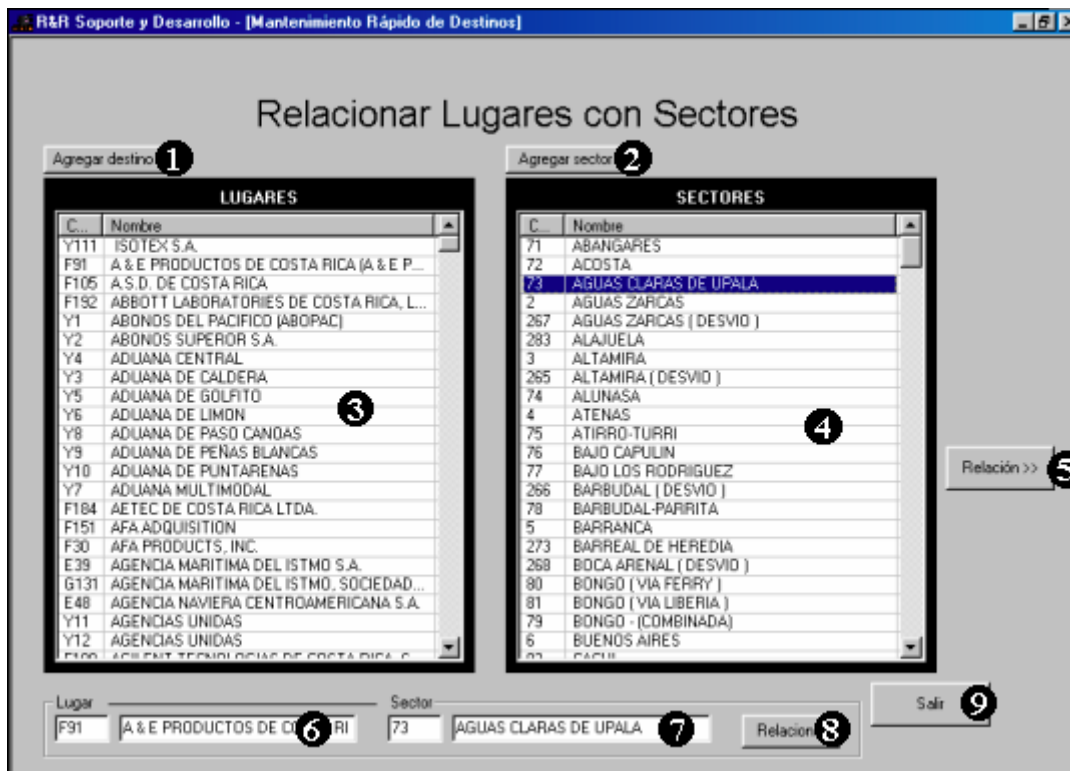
R&R Soporte y Desarrollo - [Mantenimiento Rápido de Destinos]

Relacionar Lugares con Sectores

Agregar destino 1

Agregar sector 2

LUGARES

| C... | Nombre |
|---|---|
| Y111 | ISOTEX S.A. |
| F91 | A & E PRODUCTOS DE COSTA RICA (A & E P... |
| F105 | A.S.D. DE COSTA RICA |
| F192 | ABBOTT LABORATORIES DE COSTA RICA, L... |
| Y1 | ABONOS DEL PACIFICO (ABOPAC) |
| Y2 | ABONOS SUPEROR S.A. |
| Y4 | ADUANA CENTRAL |
| Y3 | ADUANA DE CALDERA |
| Y5 | ADUANA DE GOLFITO |
| Y6 | ADUANA DE LIMON |
| Y8 | ADUANA DE PASO CANOAS |
| Y9 | ADUANA DE PEÑAS BLANCAS |
| Y10 | ADUANA DE PUNTARENAS |
| Y7 | ADUANA MULTIMODAL |
| F184 | AETEC DE COSTA RICA LTDA. |
| F151 | AFA ADQUISITION |
| F30 | AFA PRODUCTS, INC. |
| E39 | AGENCIA MARITIMA DEL ISTMO S.A. |
| G131 | AGENCIA MARITIMA DEL ISTMO, SOCIEDAD... |
| E48 | AGENCIA NAVIERA CENTROAMERICANA S.A. |
| Y11 | AGENCIAS UNIDAS |
| Y12 | AGENCIAS UNIDAS |
| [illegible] | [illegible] |

3

SECTORES

| C... | Nombre |
|---|---|
| 71 | ABANGARES |
| 72 | ACOSTA |
| 73 | AGUAS CLARAS DE UPALA |
| 2 | AGUAS ZARCAS |
| 267 | AGUAS ZARCAS ( DESVIO ) |
| 283 | ALAJUELA |
| 3 | ALTAMIRA |
| 265 | ALTAMIRA ( DESVIO ) |
| 74 | ALUNASA |
| 4 | ATENAS |
| 75 | ATIRRO-TURRI |
| 76 | BAJO CAPULIN |
| 77 | BAJO LOS RODRIGUEZ |
| 266 | BARBUDAL ( DESVIO ) |
| 78 | BARBUDAL-PARRITA |
| 5 | BARRANCA |
| 273 | BARREAL DE HEREDIA |
| 268 | BOCA ARENAL ( DESVIO ) |
| 80 | BONGO ( VIA FERRY ) |
| 81 | BONGO ( VIA LIBERIA ) |
| 79 | BONGO - (COMBINADA) |
| 6 | BUENOS AIRES |
| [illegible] | CACHI |

4

Relación >> 5

Lugar
F91 A & E PRODUCTOS DE CO 6 RI

Sector
73 AGUAS CLARAS DE UPALA 7

Relacion 8

Salir 9